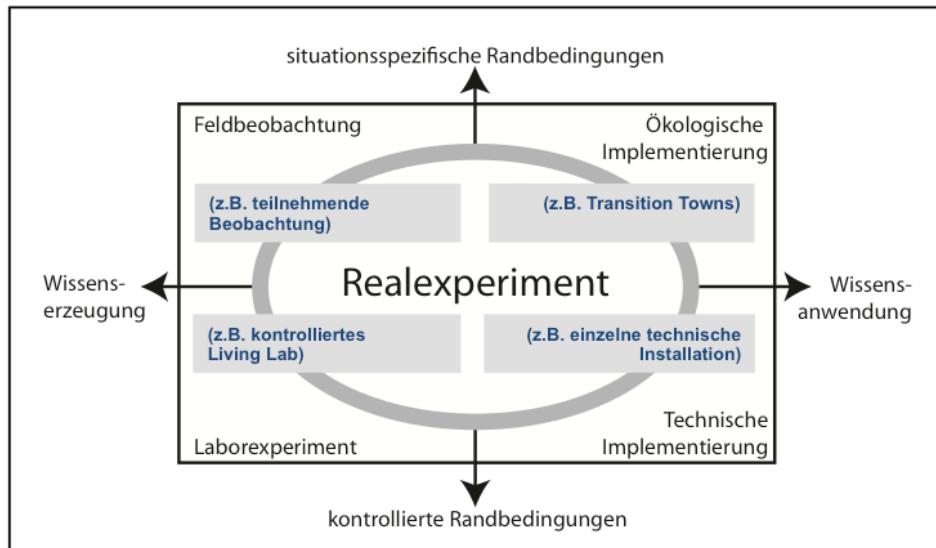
situationsspezifische Randbedingungen

Feldbeobachtung

Ökologische Implementierung

(z.B. teilnehmende Beobachtung)

(z.B. Transition Towns)

Wissens-erzeugung

Realexperiment

Wissens-anwendung

(z.B. kontrolliertes Living Lab)

(z.B. einzelne technische Installation)

Technische Implementierung

Laborexperiment

kontrollierte Randbedingungen